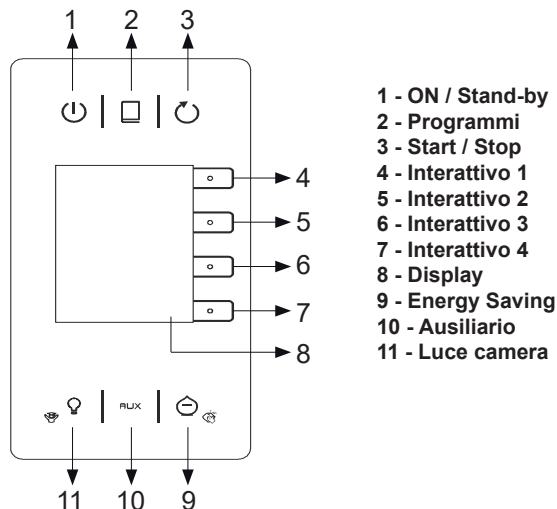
1 2 3

4

5

6

7

8

AUX

11 10 9

1 - ON / Stand-by
2 - Programmi
3 - Start / Stop
4 - Interattivo 1
5 - Interattivo 2
6 - Interattivo 3
7 - Interattivo 4
8 - Display
9 - Energy Saving
10 - Ausiliario
11 - Luce camera